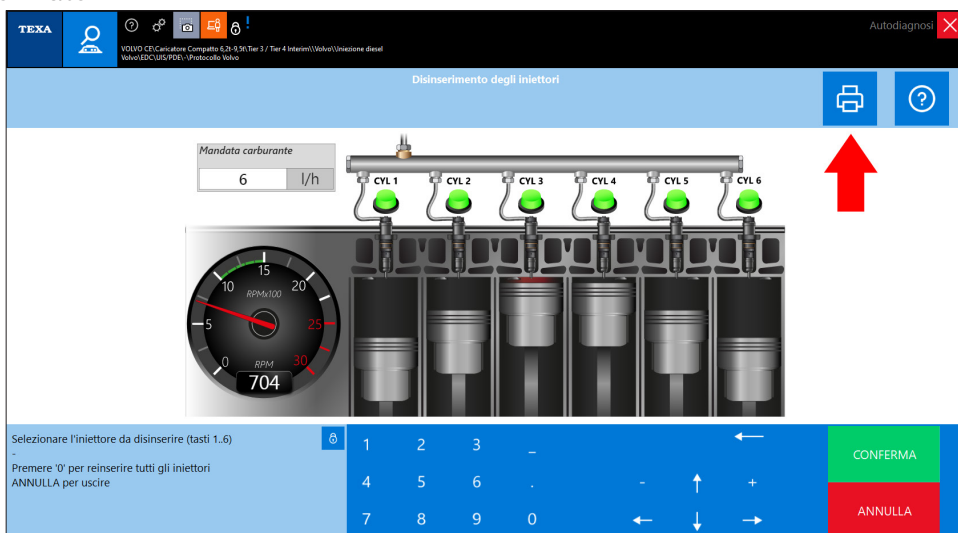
TEXA

VOLVO CE\Caricatore Compatto 6,2t-9,5t\Tier 3 / Tier 4 Interim\\Volvo\\Iniezione diesel Volvo\EDC\UIS\PDE\-\Protocollo Volvo

Autodiagnosi

Disinserimento degli iniettori

Mandata carburante
6 l/h

CYL 1 CYL 2 CYL 3 CYL 4 CYL 5 CYL 6

0 5 10 15 20 25 30
RPMx100
RPM
704

Selezionare l'iniettore da disinserire (tasti 1..6)
-
Premere '0' per reinserire tutti gli iniettori
ANNULLA per uscire

1 2 3 _
4 5 6 .
7 8 9 0
- +

CONFERMA
ANNULLA